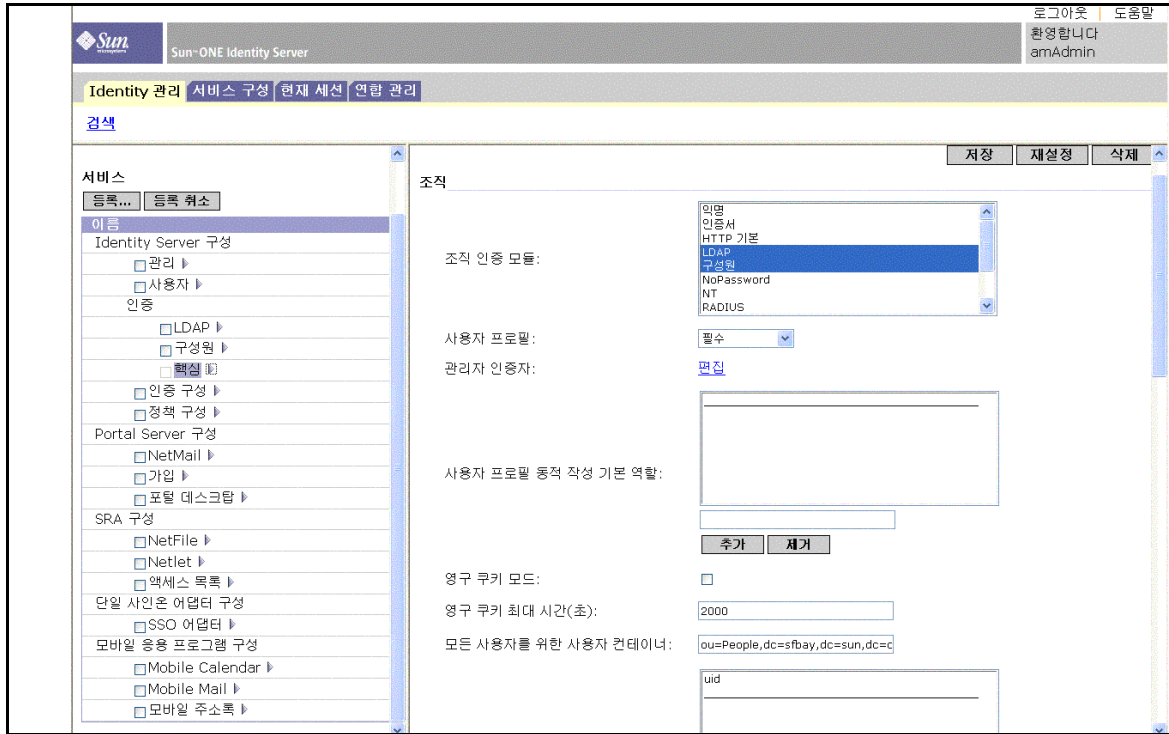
로그아웃 | 도움말

Sun microsystems

Sun™ONE Identity Server

환영합니다
amAdmin

Identity 관리 | 서비스 구성 | 현재 세션 | 연합 관리

검색

서비스

등록... | 등록 취소

이름

Identity Server 구성

관리

사용자

인증

LDAP

구성원

핵심

인증 구성

정책 구성

Portal Server 구성

NetMail

가입

포털 데스크탑

SRA 구성

NetFile

Netlet

액세스 목록

단일 사인온 어댑터 구성

SSO 어댑터

모바일 응용 프로그램 구성

Mobile Calendar

Mobile Mail

모바일 주소록

저장 | 재설정 | 삭제

조직

조직 인증 모듈:

익명
인증서
HTTP 기본
LDAP
구성원
NoPassword
NT
RADIUS

사용자 프로필: 필수

관리자 인증자: 편집

사용자 프로필 동적 작성 기본 역할:

추가 | 제거

영구 쿠키 모드:

영구 쿠키 최대 시간(초): 2000

모든 사용자를 위한 사용자 컨테이너: ou=People,dc=sfbay,dc=sun,dc=c

uid